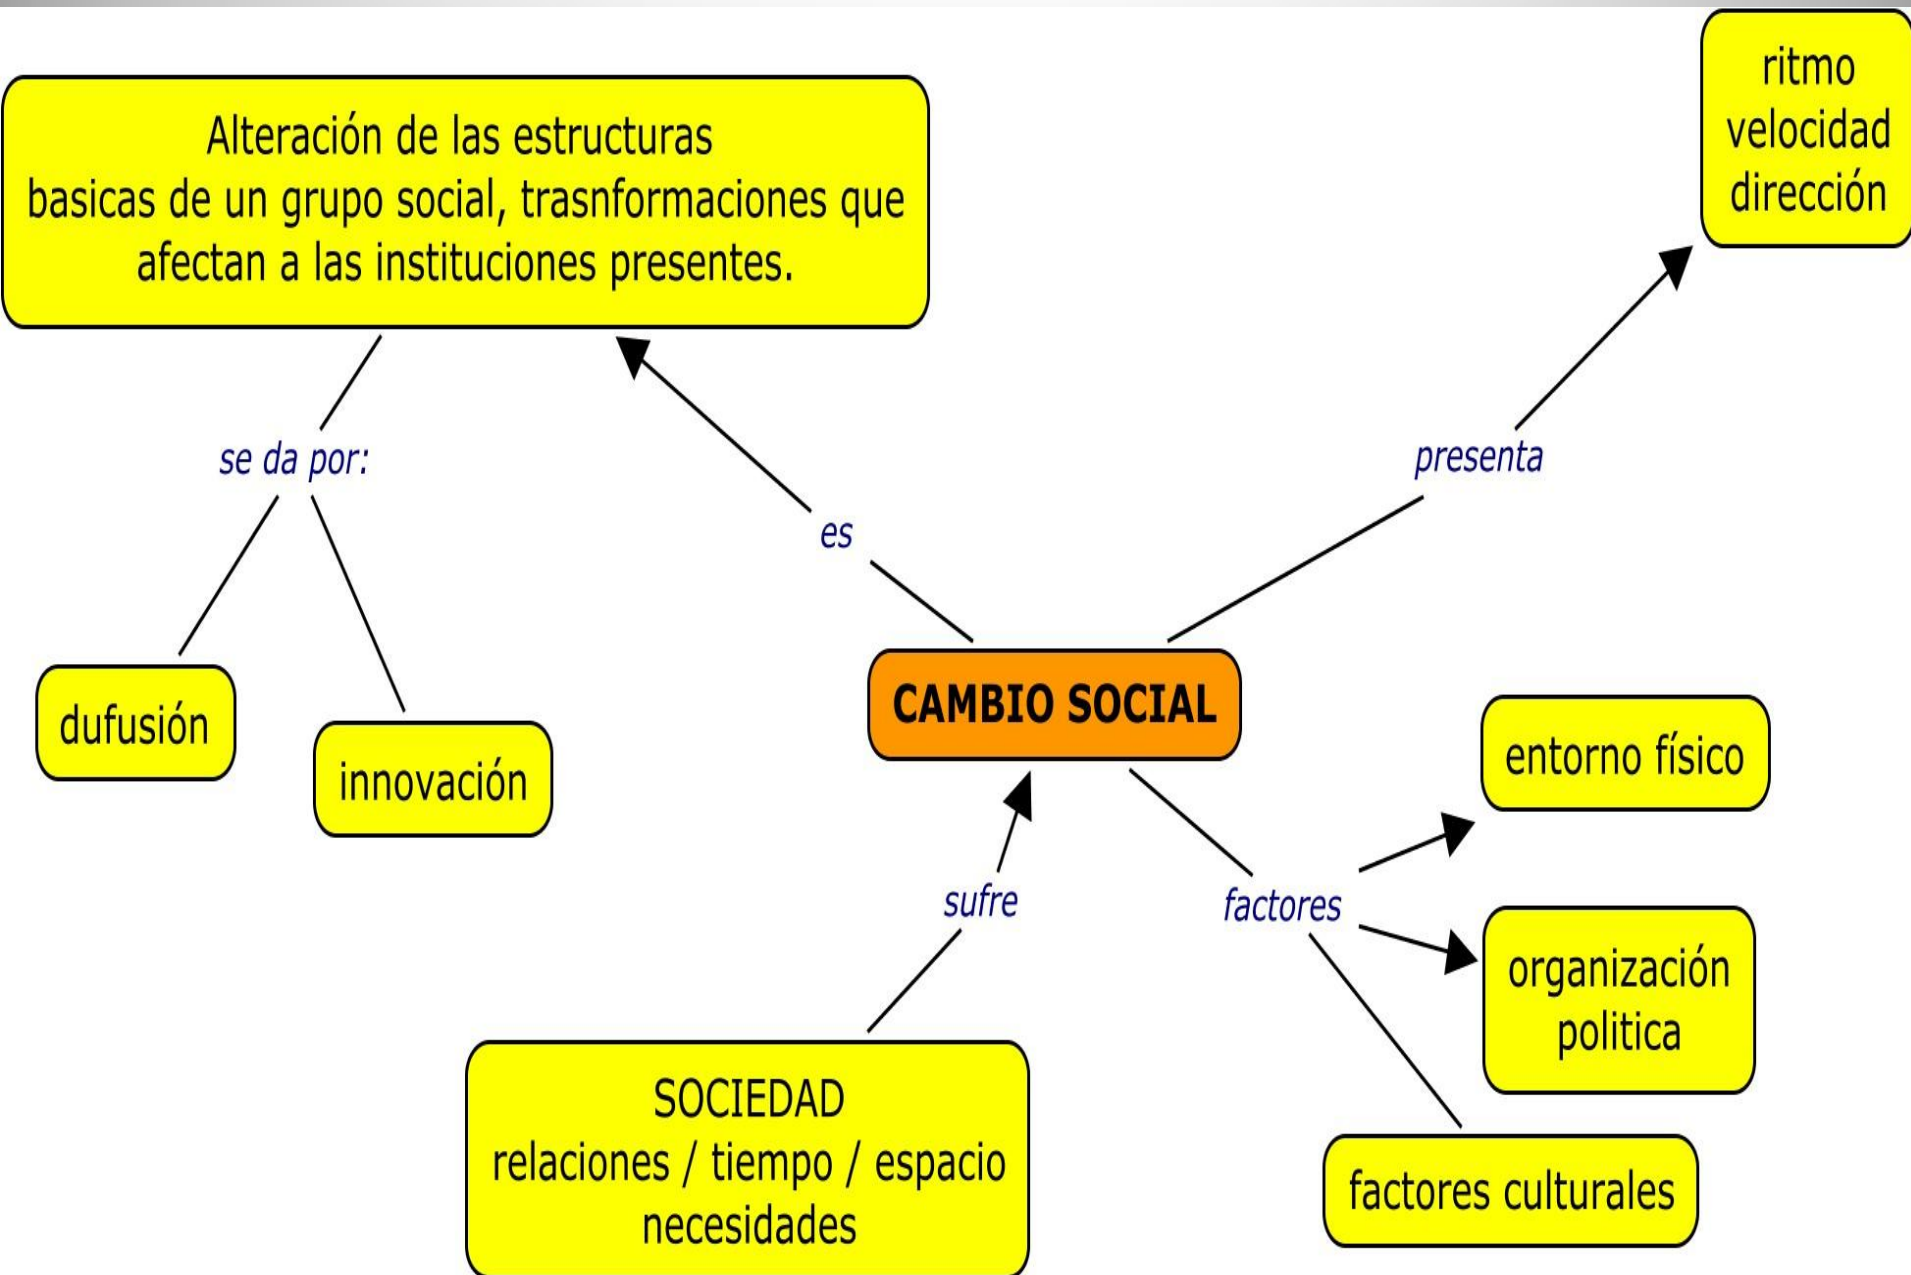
Alteración de las estructuras basicas de un grupo social, trasnformaciones que afectan a las instituciones presentes.

ritmo
velocidad
dirección

se da por:

es

presenta

dufusión

innovación

CAMBIO SOCIAL

entorno físico

sufre

factores

organización politica

SOCIEDAD
relaciones / tiempo / espacio
necesidades

factores culturales